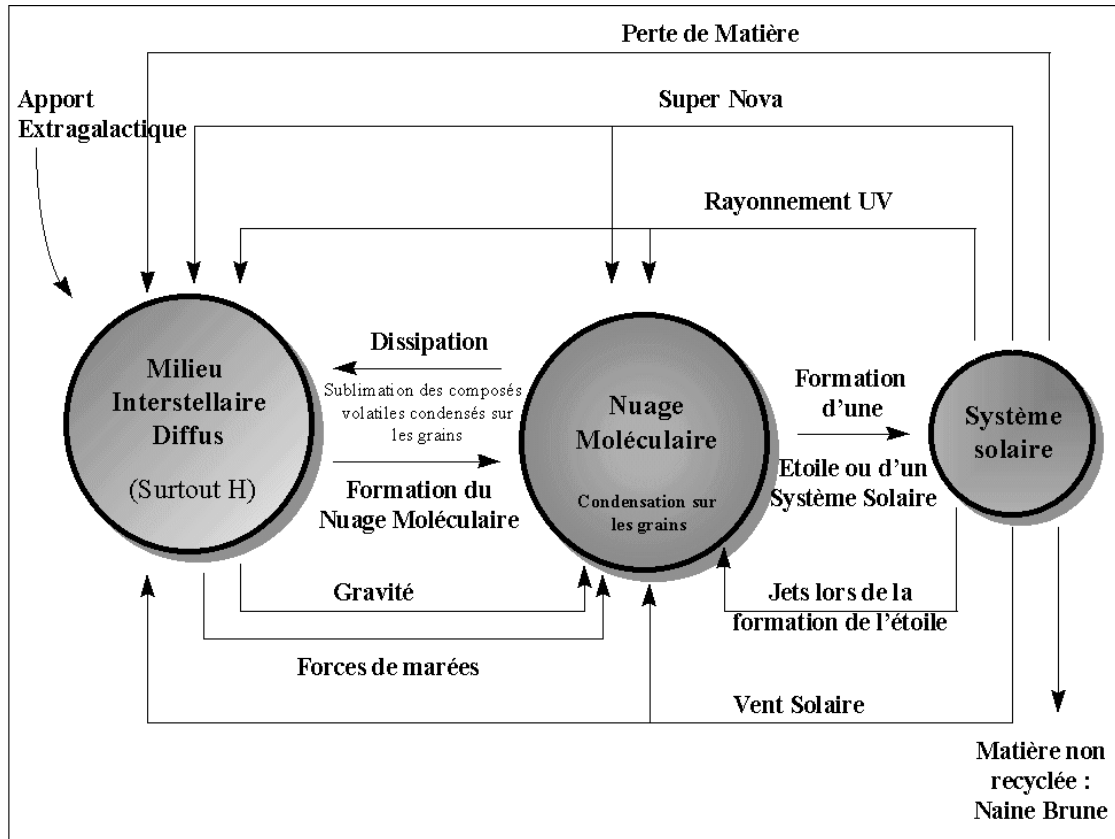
Perte de Matière

Apport Extragalactique

Super Nova

Rayonnement UV

Milieu Interstellaire Diffus

(Surtout H)

Dissipation

Sublimation des composés volatiles condensés sur les grains

Formation du Nuage Moléculaire

Nuage Moléculaire

Condensation sur les grains

Formation d'une

Etoile ou d'un Système Solaire

Système solaire

Gravité

Jets lors de la formation de l'étoile

Forces de marées

Vent Solaire

Matière non recyclée : Naine Brune